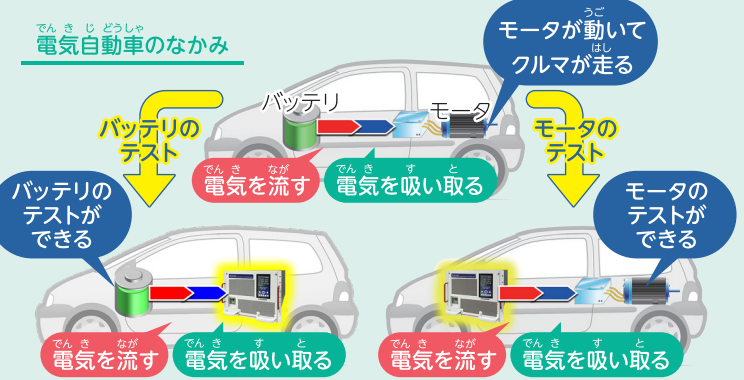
でんきじどうしゃ
電気自動車のなかみ

うご
モータが動いて
はし
クルマが走る

バッテリ

モータ

バッテリのテスト

モータのテスト

でんき なが
電気を流す

でんき す と
電気を吸い取る

バッテリのテストができる

モータのテストができる

でんき なが
電気を流す

でんき す と
電気を吸い取る

でんき なが
電気を流す

でんき す と
電気を吸い取る